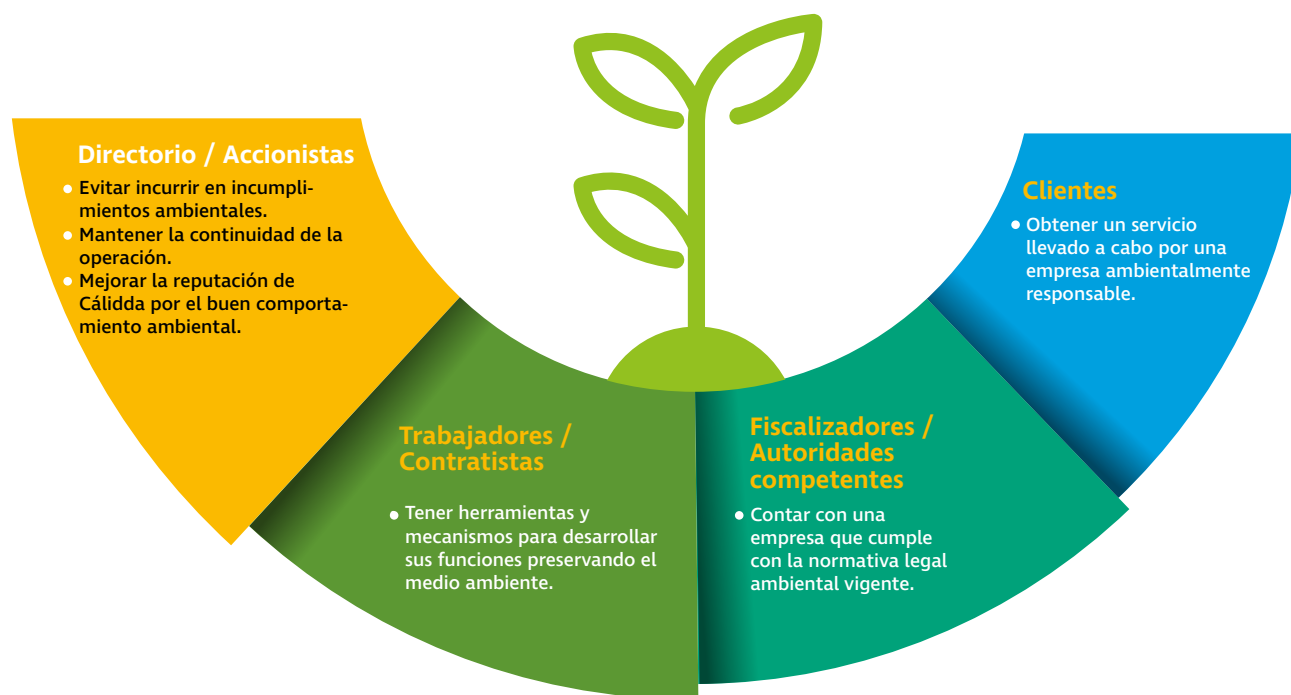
Directorio / Accionistas

- Evitar incurrir en incumplimientos ambientales.
- Mantener la continuidad de la operación.
- Mejorar la reputación de Cálidda por el buen comportamiento ambiental.

Trabajadores / Contratistas

- Tener herramientas y mecanismos para desarrollar sus funciones preservando el medio ambiente.

Fiscalizadores / Autoridades competentes

- Contar con una empresa que cumple con la normativa legal ambiental vigente.

Clientes

- Obtener un servicio llevado a cabo por una empresa ambientalmente responsable.